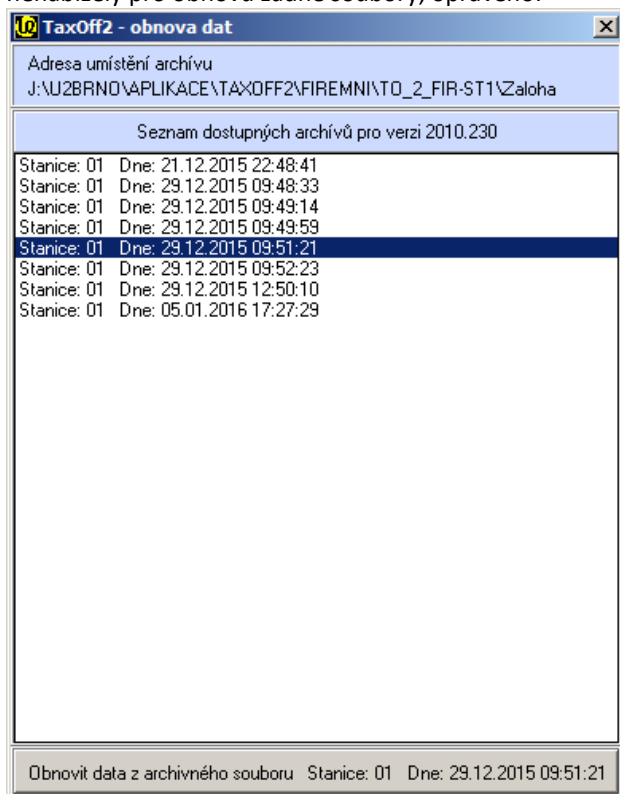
nenabízejí pro obnovu žádné soubory, oprávněn

TaxOff2 - obnova dat

Adresa umístění archívu
J:\U2BRNO\APLIKACE\TAXOFF2\FIREMNI\TO_2_FIR-ST1\Zaloha

Seznam dostupných archívů pro verzi 2010.230

Stanice: 01 Dne: 21.12.2015 22:48:41
Stanice: 01 Dne: 29.12.2015 09:48:33
Stanice: 01 Dne: 29.12.2015 09:49:14
Stanice: 01 Dne: 29.12.2015 09:49:59
Stanice: 01 Dne: 29.12.2015 09:51:21
Stanice: 01 Dne: 29.12.2015 09:52:23
Stanice: 01 Dne: 29.12.2015 12:50:10
Stanice: 01 Dne: 05.01.2016 17:27:29

Obnovit data z archivného souboru Stanice: 01 Dne: 29.12.2015 09:51:21